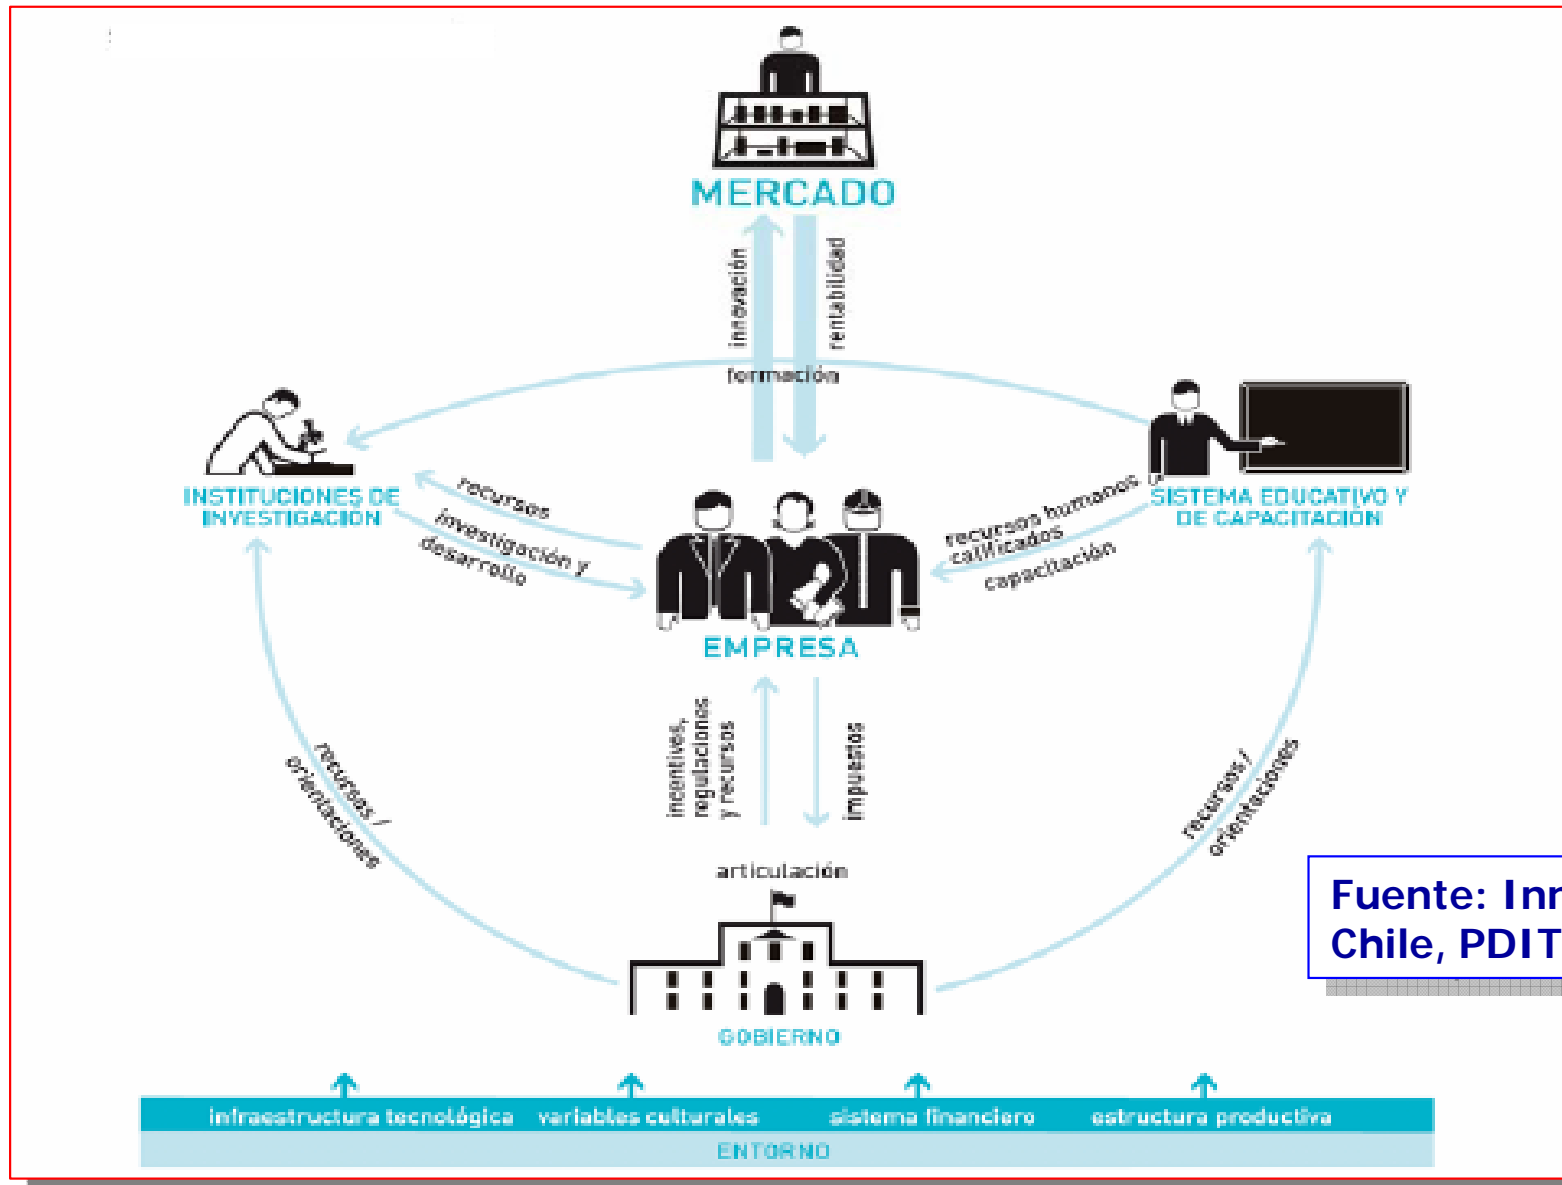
MERCADO

innovación

rentabilidad

formación

INSTITUCIONES DE INVESTIGACION

recursos

investigación y desarrollo

SISTEMA EDUCATIVO Y DE CAPACITACION

recursos humanos calificados

capacitación

EMPRESA

incentivos, regulaciones y recursos

impuestos

recursos / orientaciones

recursos / orientaciones

articulación

GOBIERNO

Fuente: Inn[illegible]
Chile, PDIT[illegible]

infraestructura tecnológica | variables culturales | sistema financiero | estructura productiva

ENTORNO